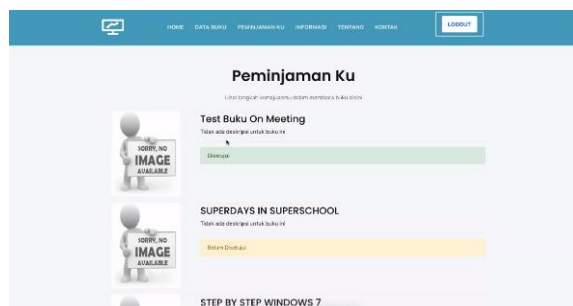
HOME DATA BUKU PEMINJAMAN KU INFORMASI TENTANG KONTAK

LOGOUT

Peminjaman Ku

Lihat langkah-langkahmu dalam membaca buku disini

SORRY, NO IMAGE AVAILABLE

Test Buku On Meeting

Tidak ada deskripsi untuk buku ini

Disetujui

SORRY, NO IMAGE AVAILABLE

SUPERDAYS IN SUPERSCHOOL

Tidak ada deskripsi untuk buku ini

Belum Disetujui

STEP BY STEP WINDOWS 7